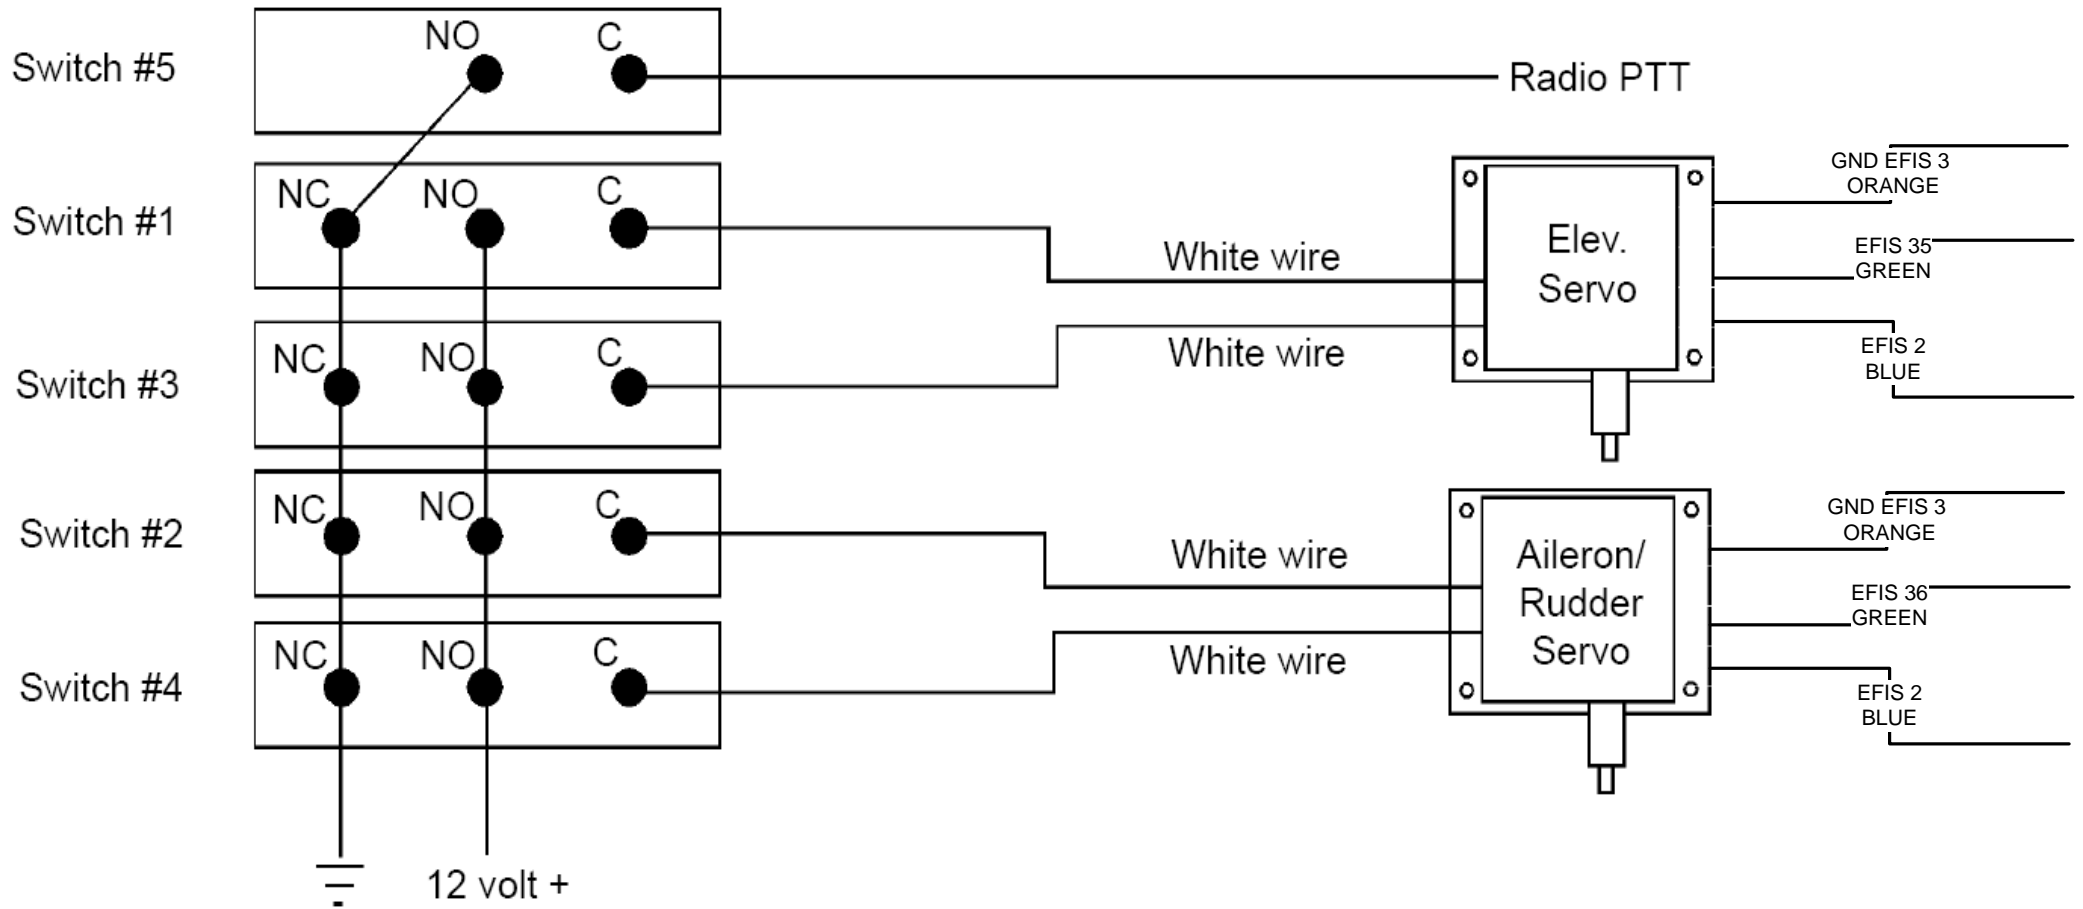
Switch #5
NO
C
Radio PTT

Switch #1
NC
NO
C
White wire

Switch #3
NC
NO
C
White wire

Elev. Servo

GND EFIS 3 ORANGE
EFIS 35 GREEN
EFIS 2 BLUE

Switch #2
NC
NO
C
White wire

Switch #4
NC
NO
C
White wire

Aileron/ Rudder Servo

GND EFIS 3 ORANGE
EFIS 36 GREEN
EFIS 2 BLUE

12 volt +